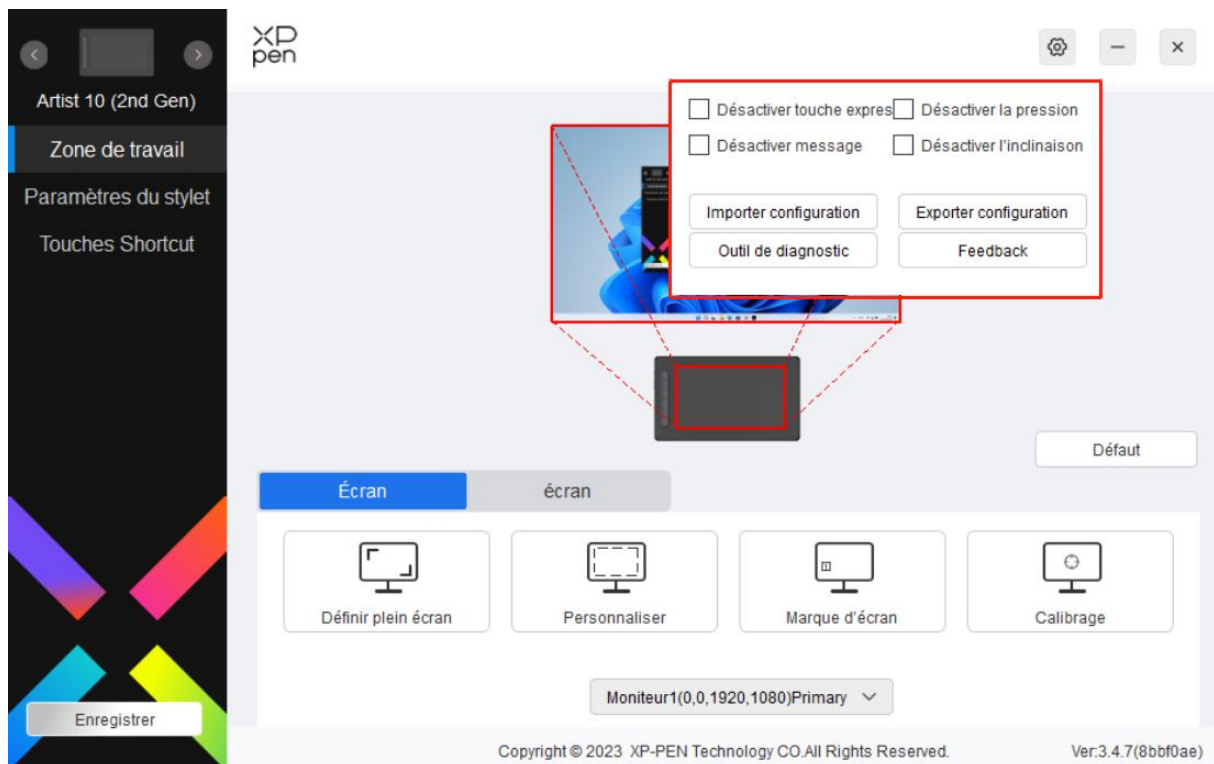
Artist 10 (2nd Gen)

Zone de travail

Paramètres du stylet

Touches Shortcut

Enregistrer

XP pen

Désactiver touche expres

Désactiver la pression

Désactiver message

Désactiver l'inclinaison

Importer configuration

Exporter configuration

Outil de diagnostic

Feedback

Défaut

Écran

écran

Définir plein écran

Personnaliser

Marque d'écran

Calibrage

Moniteur1(0,0,1920,1080)Primary

Copyright © 2023 XP-PEN Technology CO.All Rights Reserved.

Ver:3.4.7(8bbf0ae)